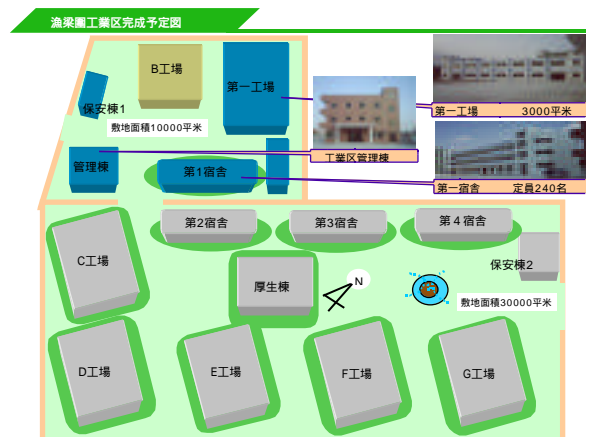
漁業園工業区完成予定図

B工場

第一工場

保安棟1

敷地面積10000平米

管理棟

第1宿舎

工業区管理棟

第一工場　3000平米

第一宿舎　定員240名

第2宿舎

第3宿舎

第４宿舎

C工場

厚生棟

N

保安棟2

敷地面積30000平米

D工場

E工場

F工場

G工場